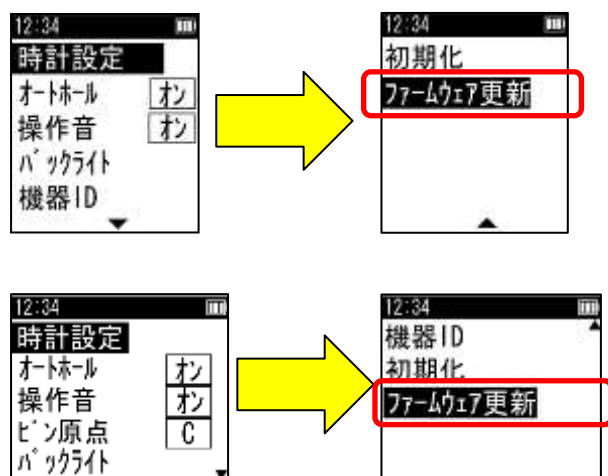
12:34
時計設定
オートホールド オン
操作音 オン
バックライト
機器ID

12:34
初期化
ファームウェア更新

12:34
時計設定
オートホールド オン
操作音 オン
ピン原点 C
バックライト

12:34
機器ID
初期化
ファームウェア更新